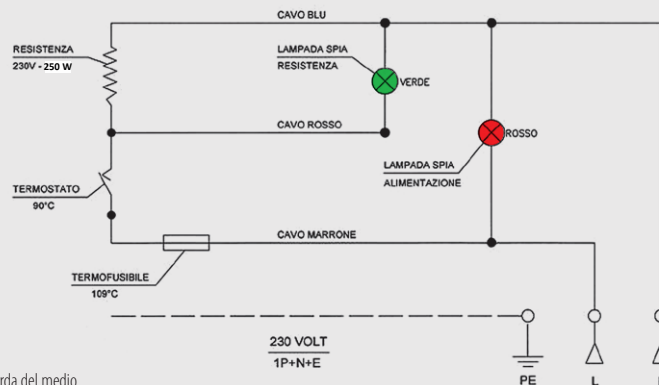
CAVO BLU

RESISTENZA
230V - 250 W

LAMPADA SPIA
RESISTENZA

VERDE

CAVO ROSSO

ROSSO

LAMPADA SPIA
ALIMENTAZIONE

TERMOSTATO
90°C

CAVO MARRONE

TERMOFUSIBILE
109°C

230 VOLT
1P+N+E

PE
L

rda del medio